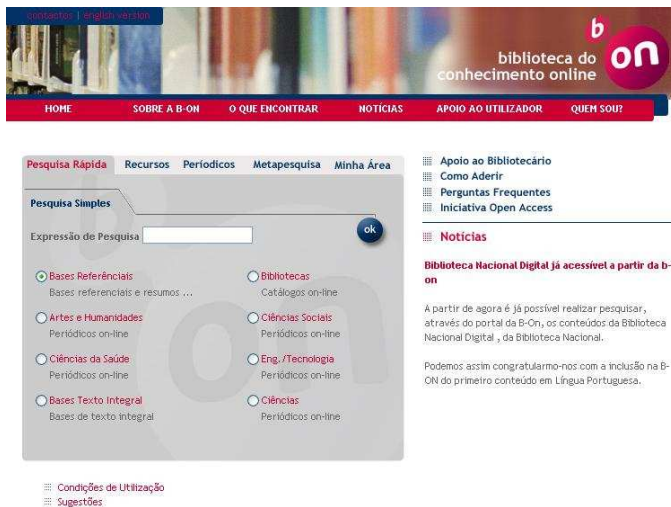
contactos | english version

b on
biblioteca do conhecimento online

HOME
SOBRE A B-ON
O QUE ENCONTRAR
NOTÍCIAS
APOIO AO UTILIZADOR
QUEM SOU?

Pesquisa Rápida
Recursos
Periódicos
Metapesquisa
Minha Área

Pesquisa Simples

Expressão de Pesquisa

ok

Bases Referênciais
Bases referenciais e resumos ...

Bibliotecas
Catálogos on-line

Artes e Humanidades
Periódicos on-line

Ciências Sociais
Periódicos on-line

Ciências da Saúde
Periódicos on-line

Eng./Tecnologia
Periódicos on-line

Bases Texto Integral
Bases de texto integral

Ciências
Periódicos on-line

Condições de Utilização
Sugestões

Apoio ao Bibliotecário
Como Aderir
Perguntas Frequentes
Iniciativa Open Access

Notícias

Biblioteca Nacional Digital já acessível a partir da b-on

A partir de agora é já possível realizar pesquisar, através do portal da B-On, os conteúdos da Biblioteca Nacional Digital , da Biblioteca Nacional.

Podemos assim congratularmo-nos com a inclusão na B-ON do primeiro conteúdo em Língua Portuguesa.